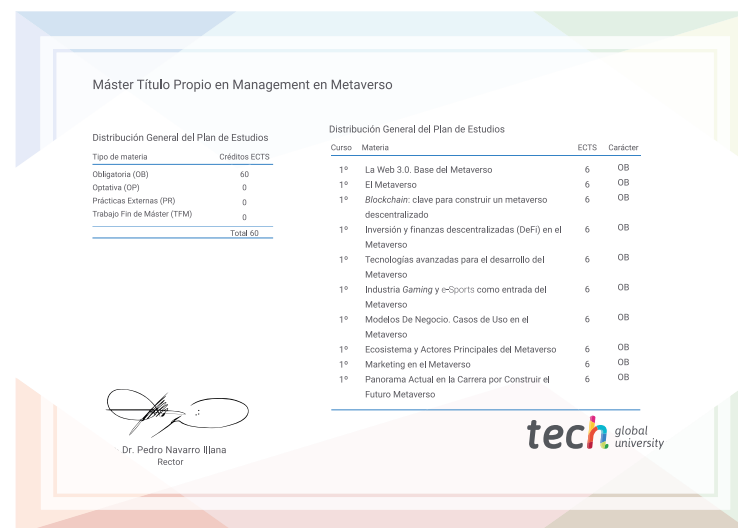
Máster Título Propio en Management en Metaverso

Distribución General del Plan de Estudios

| Tipo de materia | Créditos ECTS |
|---|---|
| Obligatoria (OB) | 60 |
| Optativa (OP) | 0 |
| Prácticas Externas (PR) | 0 |
| Trabajo Fin de Máster (TFM) | 0 |
| | Total 60 |

Distribución General del Plan de Estudios

| Curso | Materia | ECTS | Carácter |
|---|---|---|---|
| 1º | La Web 3.0. Base del Metaverso | 6 | OB |
| 1º | El Metaverso | 6 | OB |
| 1º | *Blockchain*: clave para construir un metaverso descentralizado | 6 | OB |
| 1º | Inversión y finanzas descentralizadas (DeFi) en el Metaverso | 6 | OB |
| 1º | Tecnologías avanzadas para el desarrollo del Metaverso | 6 | OB |
| 1º | Industria *Gaming* y e-Sports como entrada del Metaverso | 6 | OB |
| 1º | Modelos De Negocio. Casos de Uso en el Metaverso | 6 | OB |
| 1º | Ecosistema y Actores Principales del Metaverso | 6 | OB |
| 1º | Marketing en el Metaverso | 6 | OB |
| 1º | Panorama Actual en la Carrera por Construir el Futuro Metaverso | 6 | OB |

Dr. Pedro Navarro Illana
Rector

tech global university